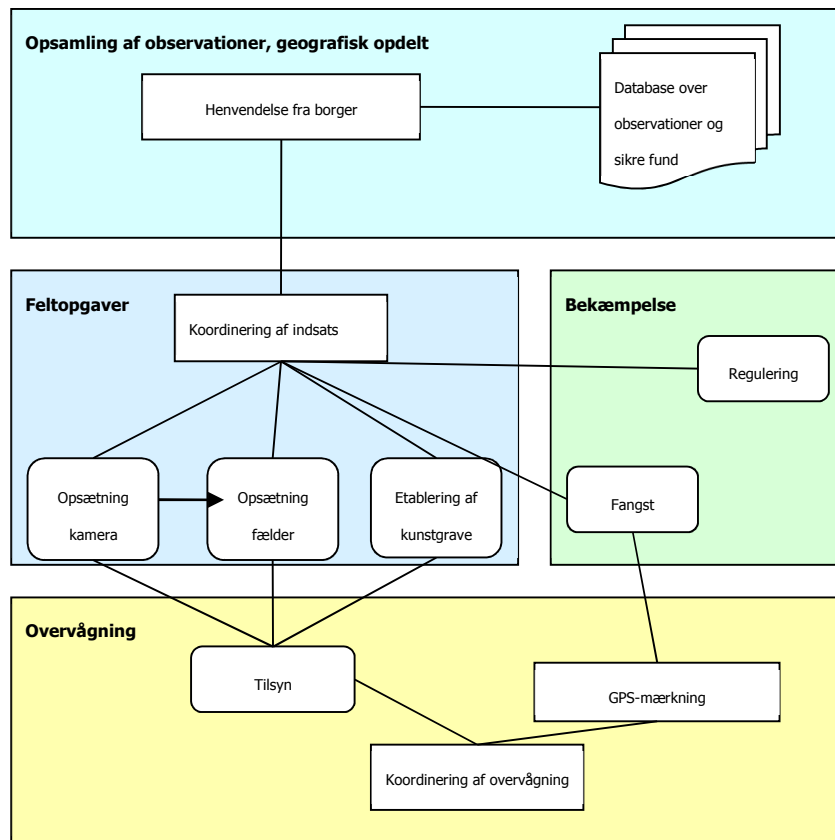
Opsamling af observationer, geografisk opdelt

Henvendelse fra borger

Database over observationer og sikre fund

Feltopgaver

Koordinering af indsats

Bekæmpelse

Regulering

Opsætning kamera

Opsætning fælder

Etablering af kunstgrave

Fangst

Overvågning

Tilsyn

GPS-mærkning

Koordinering af overvågning